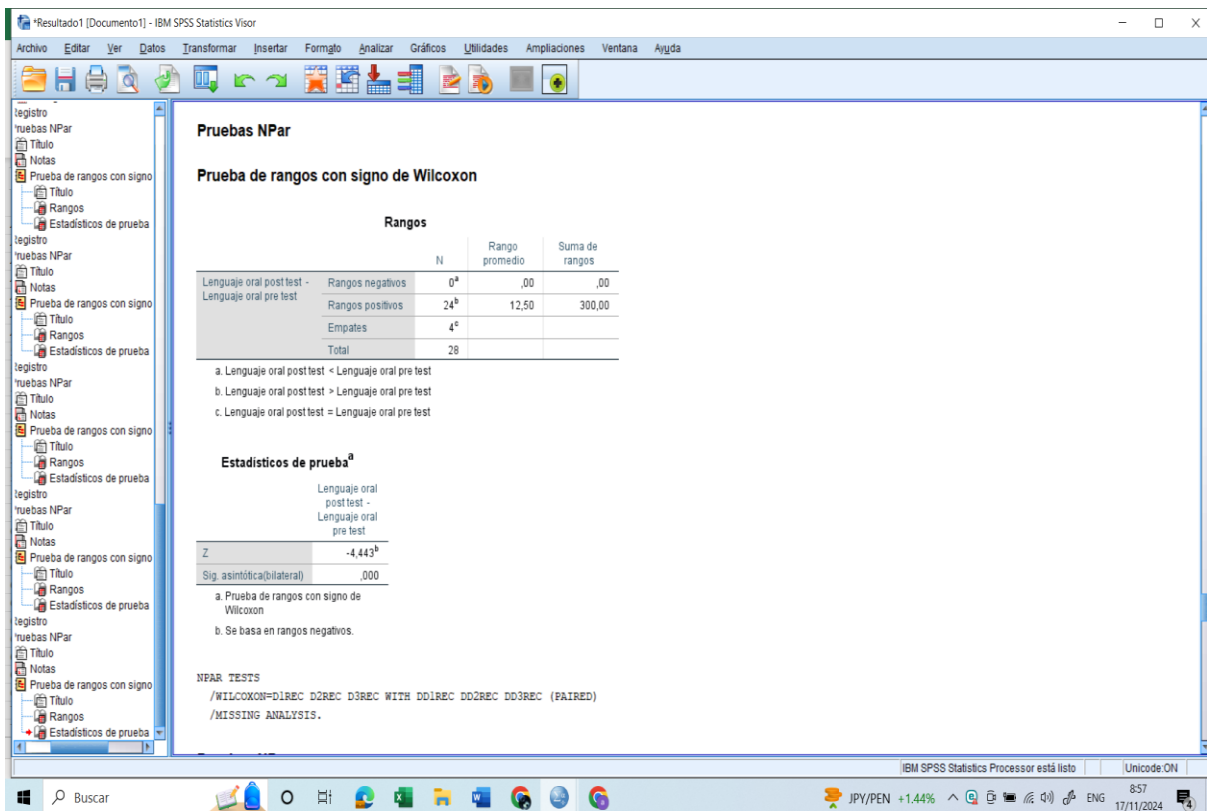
*Resultado1 [Documento1] - IBM SPSS Statistics Visor

Archivo Editar Ver Datos Transformar Insertar Formato Analizar Gráficos Utilidades Ampliaciones Ventana Ayuda

Registro
Pruebas NPar
Título
Notas
Prueba de rangos con signo
Título
Rangos
Estadísticos de prueba
Registro
Pruebas NPar
Título
Notas
Prueba de rangos con signo
Título
Rangos
Estadísticos de prueba
Registro
Pruebas NPar
Título
Notas
Prueba de rangos con signo
Título
Rangos
Estadísticos de prueba
Registro
Pruebas NPar
Título
Notas
Prueba de rangos con signo
Título
Rangos
Estadísticos de prueba
Registro
Pruebas NPar
Título
Notas
Prueba de rangos con signo
Título
Rangos
Estadísticos de prueba

Pruebas NPar

Prueba de rangos con signo de Wilcoxon

Rangos

| | | N | Rango promedio | Suma de rangos |
|---|---|---|---|---|
| Lenguaje oral post test - Lenguaje oral pre test | Rangos negativos | $0^a$ | ,00 | ,00 |
| | Rangos positivos | $24^b$ | 12,50 | 300,00 |
| | Empates | $4^c$ | | |
| | Total | 28 | | |

a. Lenguaje oral post test < Lenguaje oral pre test
b. Lenguaje oral post test > Lenguaje oral pre test
c. Lenguaje oral post test = Lenguaje oral pre test

Estadísticos de prueba$^a$

| | Lenguaje oral post test - Lenguaje oral pre test |
|---|---|
| Z | $-4,443^b$ |
| Sig. asintótica(bilateral) | ,000 |

a. Prueba de rangos con signo de Wilcoxon
b. Se basa en rangos negativos.

NPAR TESTS
/WILCOXON=D1REC D2REC D3REC WITH DD1REC DD2REC DD3REC (PAIRED)
/MISSING ANALYSIS.

IBM SPSS Statistics Processor está listo
Unicode:ON

Buscar
JPY/PEN +1,44%
ENG
8:57
17/11/2024